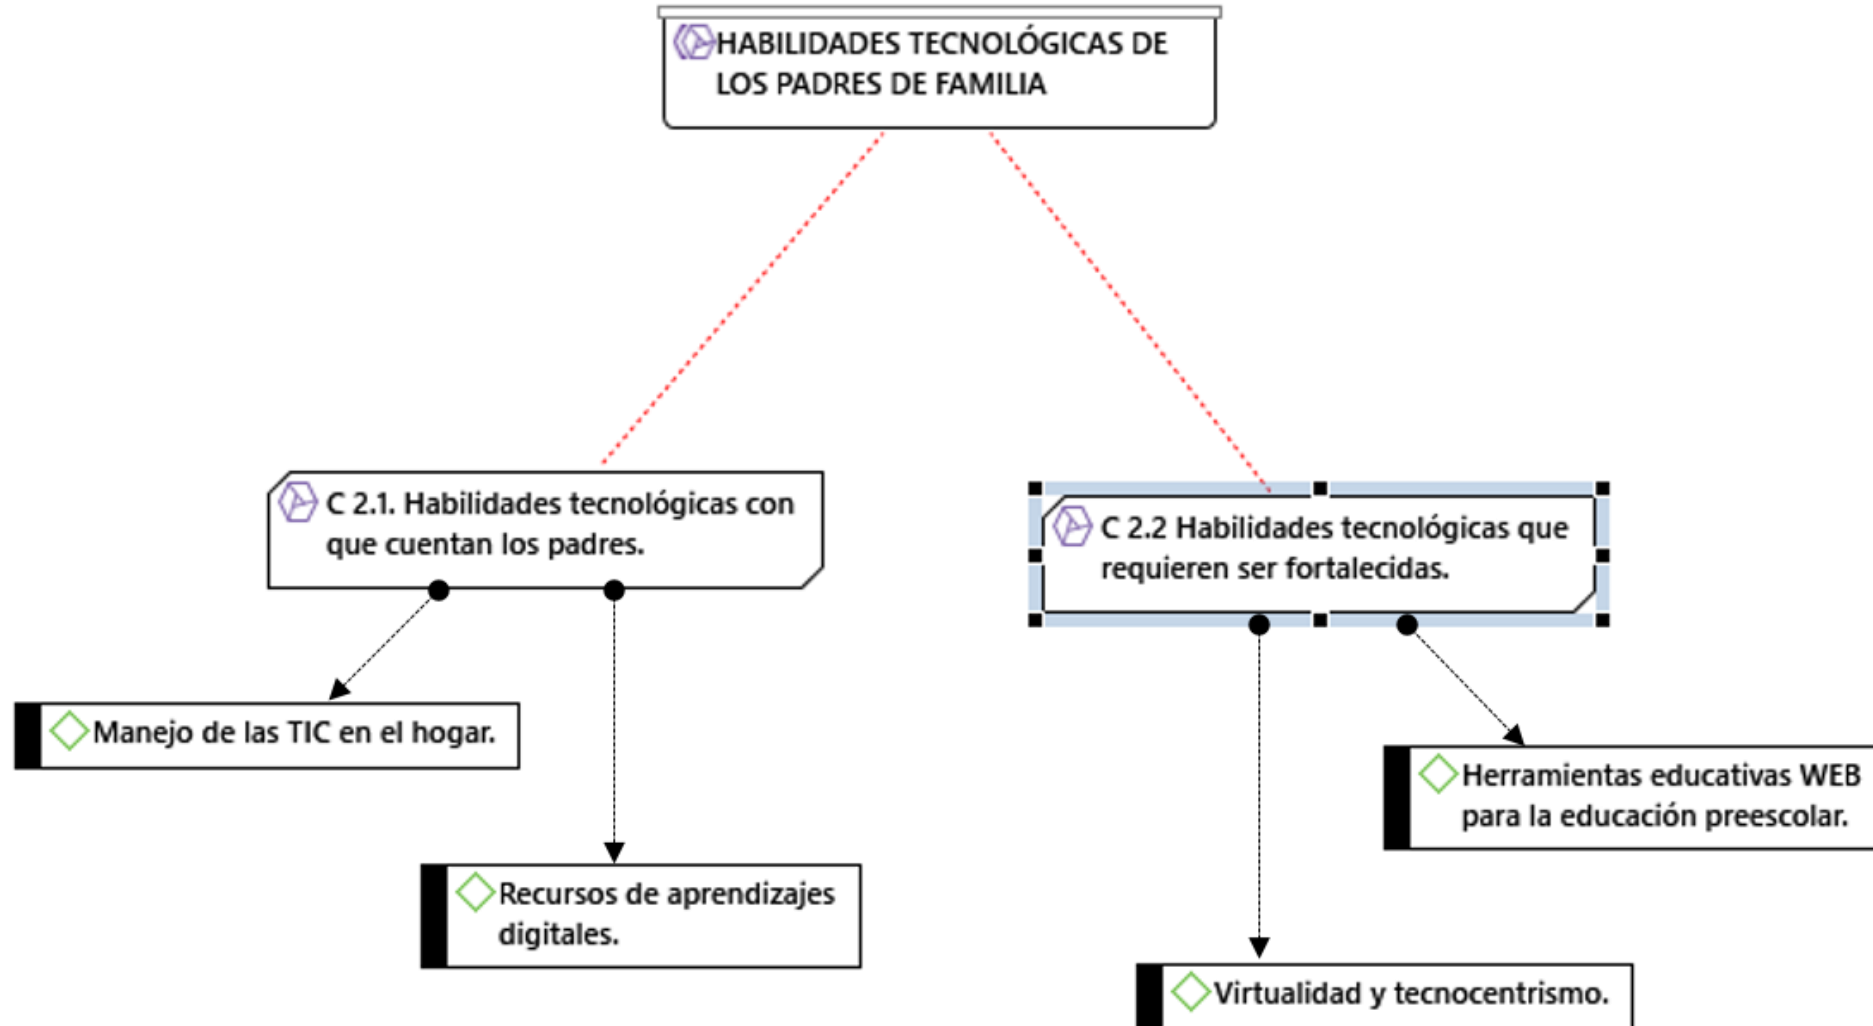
HABILIDADES TECNOLÓGICAS DE LOS PADRES DE FAMILIA

C 2.1. Habilidades tecnológicas con que cuentan los padres.

C 2.2 Habilidades tecnológicas que requieren ser fortalecidas.

Manejo de las TIC en el hogar.

Recursos de aprendizajes digitales.

Herramientas educativas WEB para la educación preescolar.

Virtualidad y tecnocentrismo.